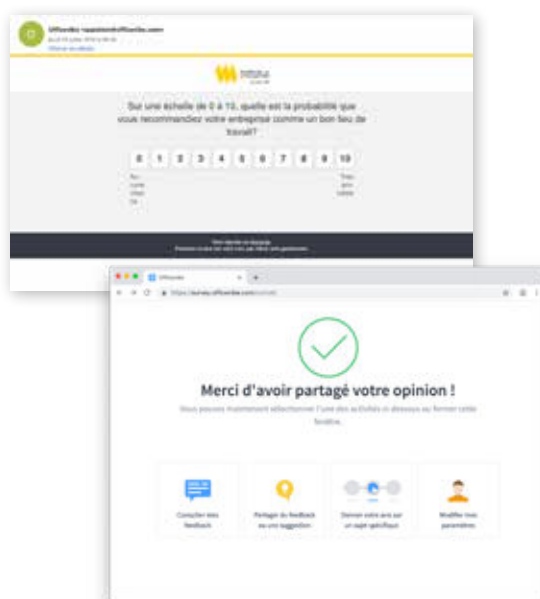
Officevibe <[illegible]@officevibe.com>
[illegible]
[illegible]

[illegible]

Sur une échelle de 0 à 10, quelle est la probabilité que vous recommandiez votre entreprise comme un bon lieu de travail?

0 1 2 3 4 5 6 7 8 9 10

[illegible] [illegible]

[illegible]
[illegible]

Officevibe

https://survey.officevibe.com/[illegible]

Merci d'avoir partagé votre opinion !

Vous pouvez maintenant sélectionner l'une des activités ci dessous ou fermer cette fenêtre.

Consulter mes feedback

Partager du feedback ou une suggestion

Donner votre avis sur un sujet spécifique

Modifier mes paramètres